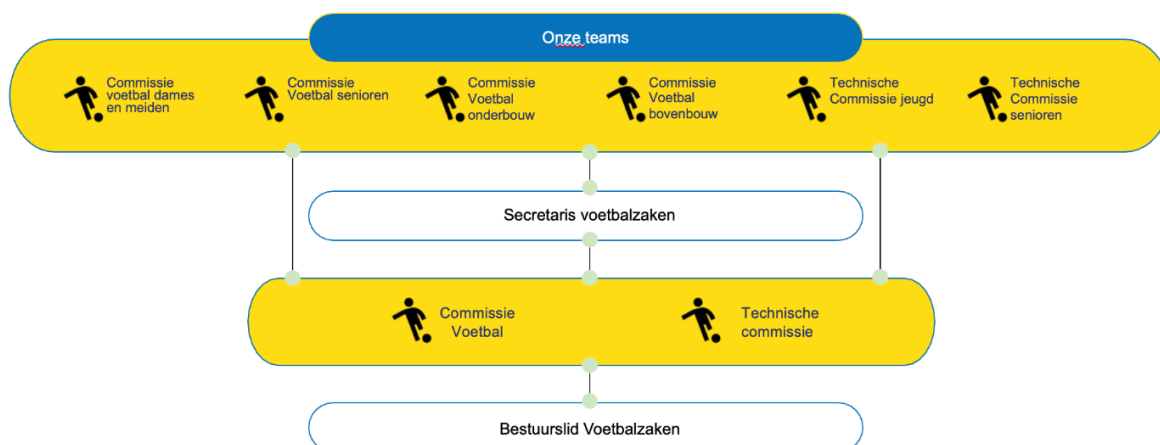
Onze teams

Commissie voetbal dames en meiden

Commissie Voetbal senioren

Commissie Voetbal onderbouw

Commissie Voetbal bovenbouw

Technische Commissie jeugd

Technische Commissie senioren

Secretaris voetbalzaken

Commissie Voetbal

Technische commissie

Bestuurslid Voetbalzaken